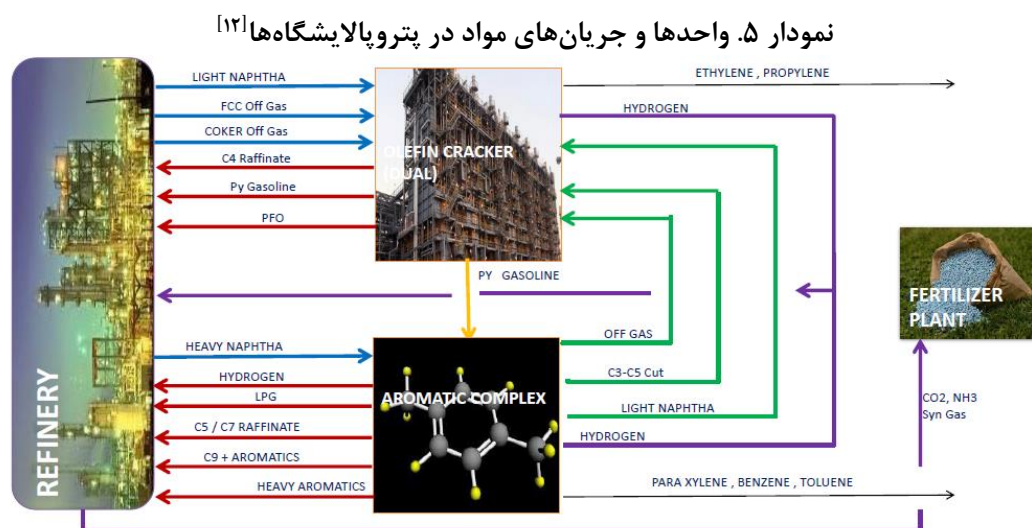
نمودار ۵. واحدها و جریان‌های مواد در پتروپالایشگاه‌ها[۱۲]

REFINERY

LIGHT NAPHTHA
FCC Off Gas
COKER Off Gas
C4 Raffinate
Py Gasoline
PFO

OLEFIN CRACKER (DUAL)

ETHYLENE , PROPYLENE
HYDROGEN

PY GASOLINE

HEAVY NAPHTHA
HYDROGEN
LPG
C5 / C7 RAFFINATE
C9 + AROMATICS
HEAVY AROMATICS

AROMATIC COMPLEX

OFF GAS
C3-C5 Cut
LIGHT NAPHTHA
HYDROGEN

PARA XYLENE , BENZENE , TOLUENE

FERTILIZER PLANT

CO2, NH3 Syn Gas